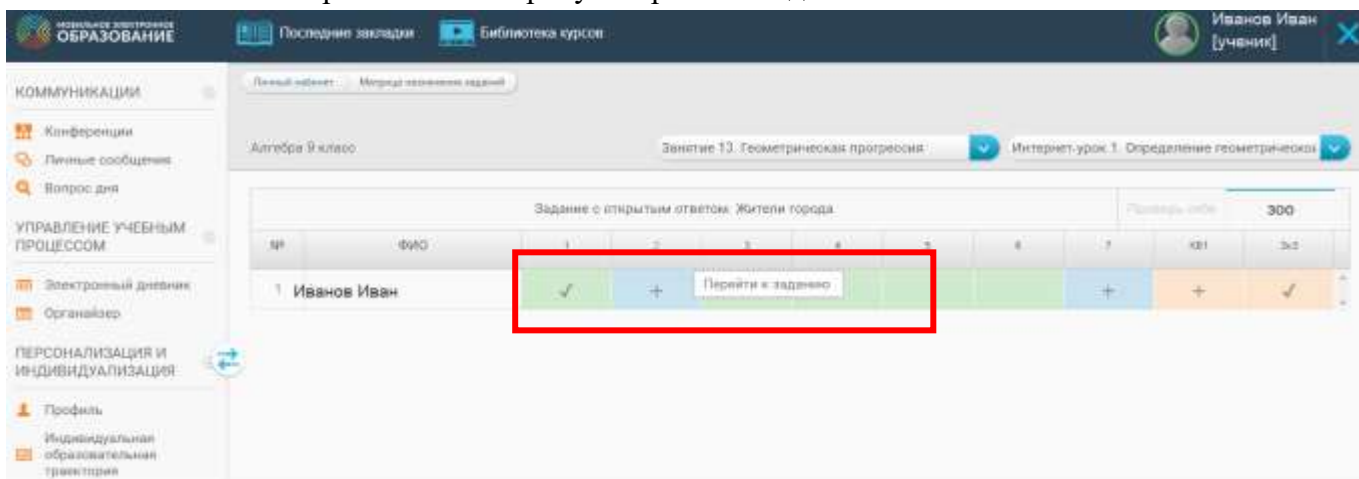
МОБИЛЬНОЕ ЭЛЕКТРОННОЕ ОБРАЗОВАНИЕ

Последние закладки

Библиотека курсов

Иванов Иван [ученик]

КОММУНИКАЦИИ

Конференции

Личные сообщения

Вопрос дня

УПРАВЛЕНИЕ УЧЕБНЫМ ПРОЦЕССОМ

Электронный дневник

Органайзер

ПЕРСОНАЛИЗАЦИЯ И ИНДИВИДУАЛИЗАЦИЯ

Профиль

Индивидуальная образовательная траектория

Личный кабинет | Матрица назначения заданий

Алгебра 9 класс

Занятие 13. Геометрическая прогрессия

Интернет-урок 1. Определение геометрическо

Задание с открытым ответом: Жители города

Проверь себя

300

| № | ФИО | 1 | 2 | 3 | 4 | 5 | 6 | 7 | КВ1 | ЗкЗ |
|---|---|---|---|---|---|---|---|---|---|---|
| 1 | Иванов Иван | ✓ | + | Перейти к заданию | | | | + | + | ✓ |